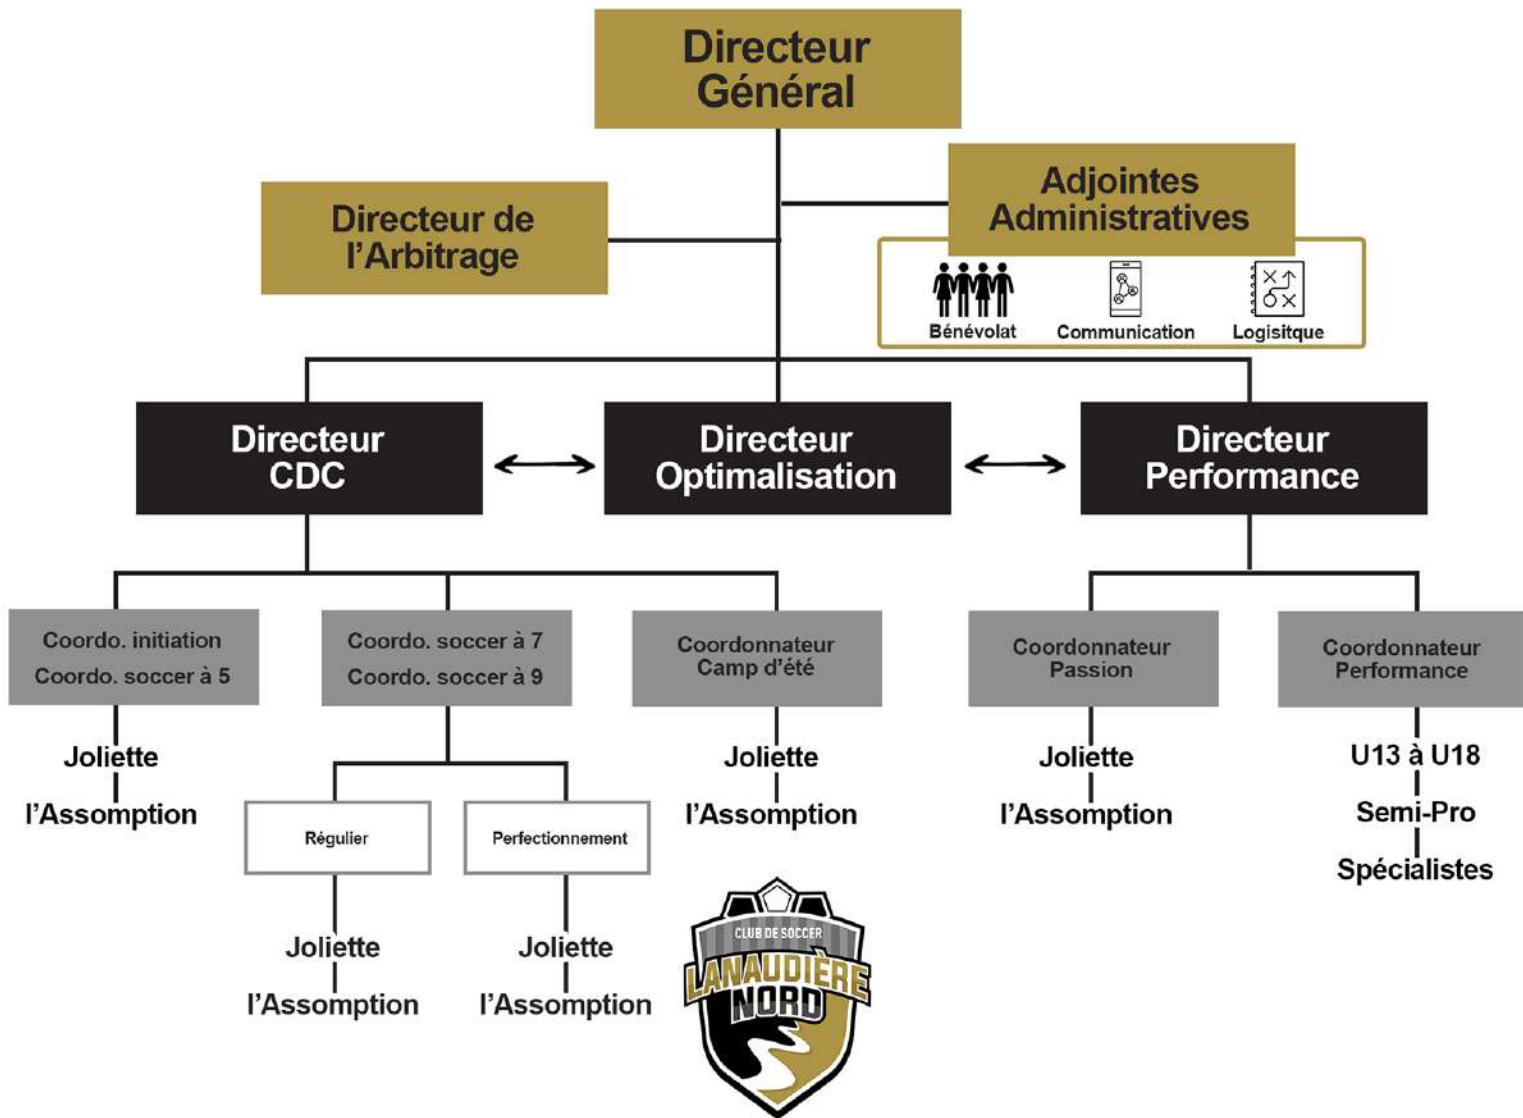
Directeur Général

Directeur de l'Arbitrage

Adjointes Administratives

Bénévolat

Communication

Logisitque

Directeur CDC

Directeur Optimalisation

Directeur Performance

Coordo. initiation
Coordo. soccer à 5

Joliette
l'Assomption

Coordo. soccer à 7
Coordo. soccer à 9

Régulier

Joliette
l'Assomption

Perfectionnement

Joliette
l'Assomption

Coordonnateur Camp d'été

Joliette
l'Assomption

Coordonnateur Passion

Joliette
l'Assomption

Coordonnateur Performance

U13 à U18
Semi-Pro
Spécialistes

CLUB DE SOCCER
LANAUDIÈRE
NORD